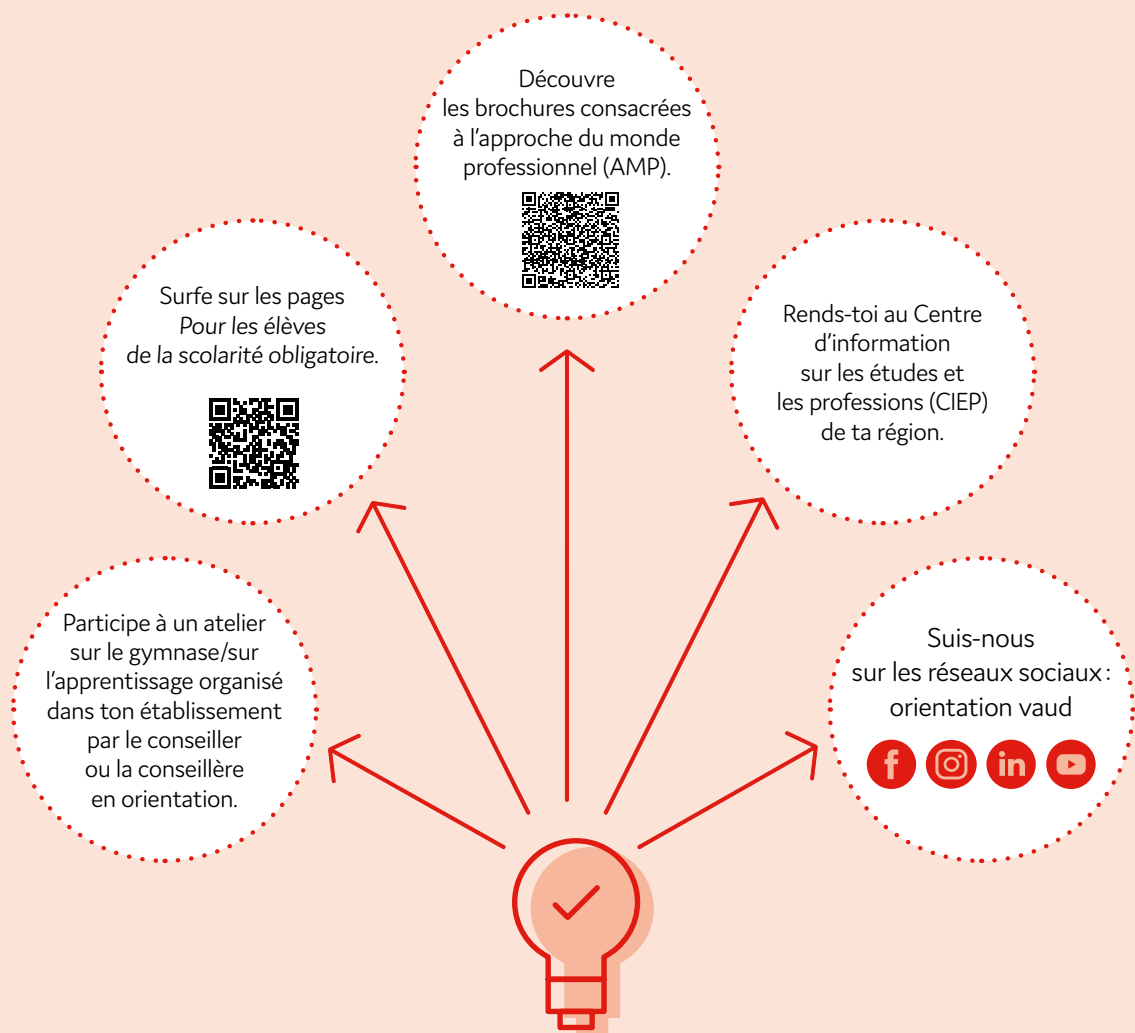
Découvre les brochures consacrées à l'approche du monde professionnel (AMP).

Surfe sur les pages *Pour les élèves de la scolarité obligatoire*.

Rends-toi au Centre d'information sur les études et les professions (CIEP) de ta région.

Participe à un atelier sur le gymnase/sur l'apprentissage organisé dans ton établissement par le conseiller ou la conseillère en orientation.

Suis-nous sur les réseaux sociaux : orientation vaud